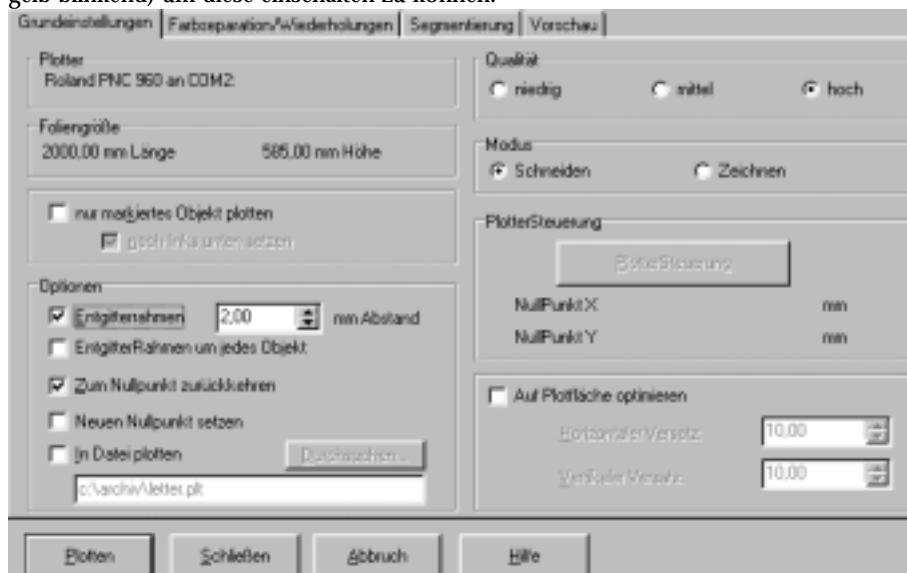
gelb blinkend) um diese einhalten zu können.

Grundeinstellungen | Farbseparation/Wiederholungen | Segmentierung | Vorschau

Plotter
Roland PNC 960 an COM2:

Foliengröße
2000,00 mm Länge 585,00 mm Höhe

nur markiertes Objekt plotten
nach links unten setzen

Optionen
Entgitterrahmen 2,00 mm Abstand
EntgitterRahmen um jedes Objekt
Zum Nullpunkt zurückkehren
Neuen Nullpunkt setzen
In Datei plotten Durchsuchen...
c:\archiv\letter.plt

Qualität
niedrig mittel hoch

Modus
Schneiden Zeichnen

PlotterSteuerung
PlotterSteuerung
NullPunkt X mm
NullPunkt Y mm

Auf Plotfläche optimieren
Horizontaler Versatz 10,00
Vertikaler Versatz 10,00

Plotten | Schließen | Abbruch | Hilfe